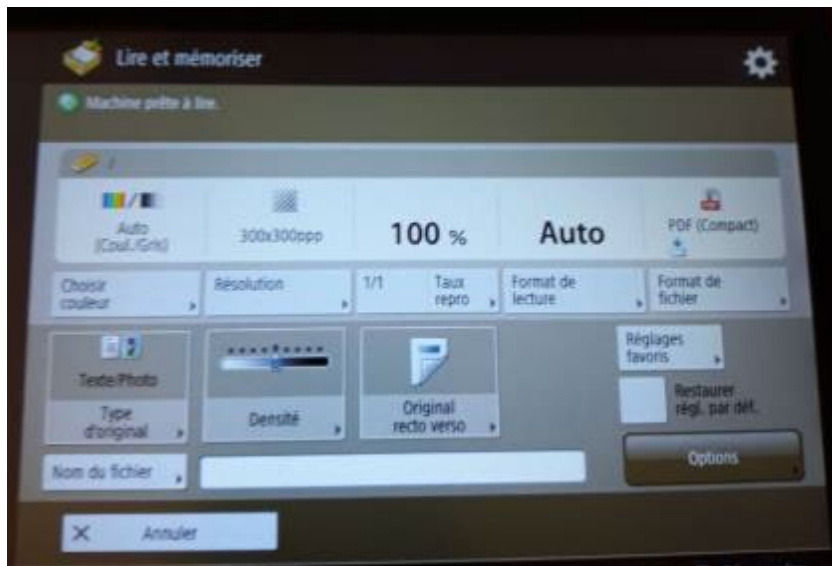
Lire et mémoriser

Machine prête à lire.

/

Auto (Coul./Gris)

300x300ppp

100 %

Auto

PDF (Compact)

Choisir couleur

Résolution

1/1 Taux repro

Format de lecture

Format de fichier

Texte/Photo

Type d'original

Densité

Original recto verso

Réglages favoris

Restaurer régl. par dét.

Nom du fichier

Options

Annuler